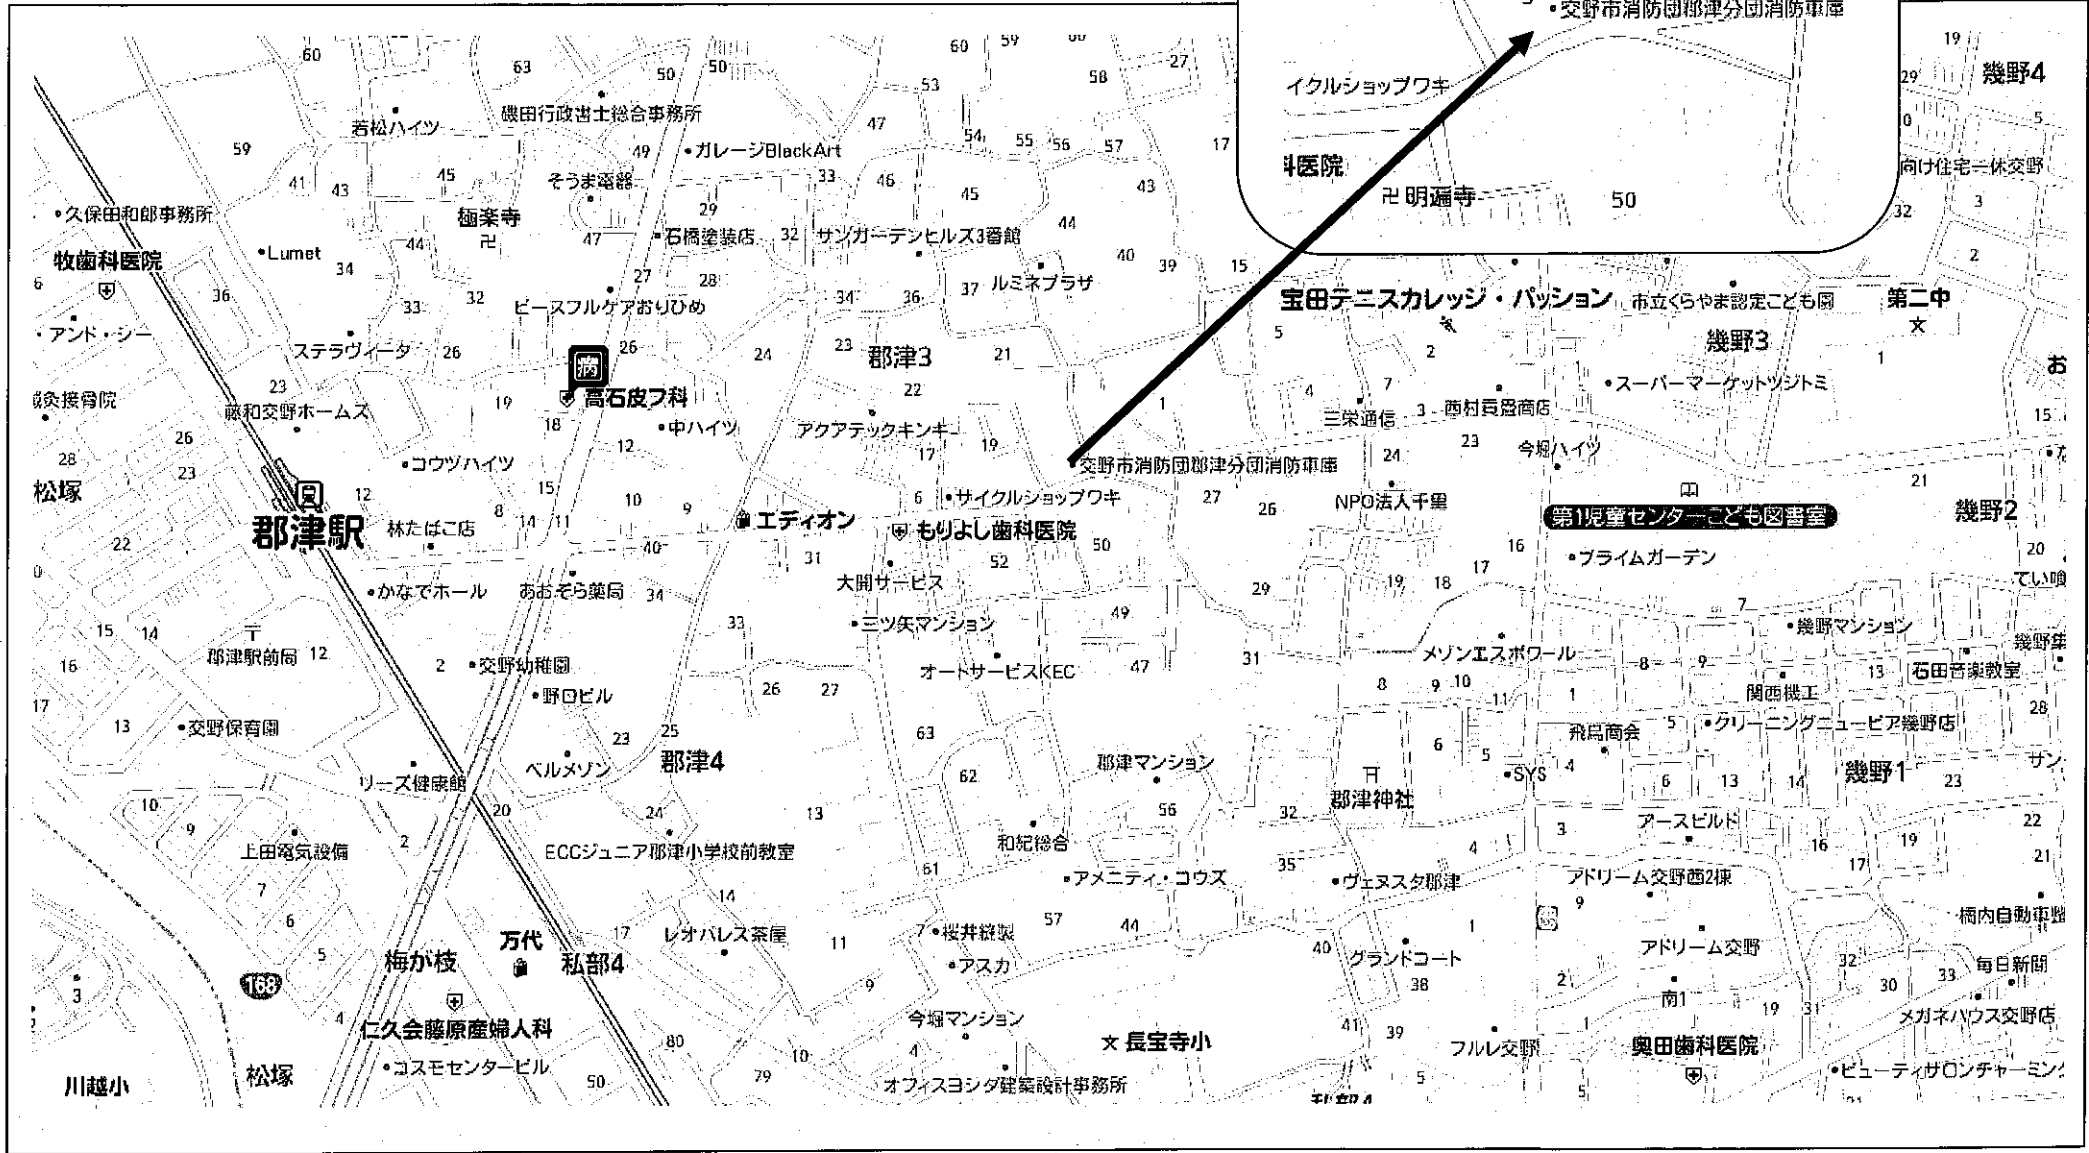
•交野市消防団郡津分団消防車庫
イクルショップワキ
科医院
卍明遍寺
50

60
63
50
50
60
59
53
58
27
19
幾野4
29
若松ハイツ
磯田行政書士総合事務所
47
54
55
56
57
17
59
•ガレージBlackArt
49
向け住宅=休交野
41
43
45
そうま電器
33
46
45
43
32
•久保田和郎事務所
極楽寺
29
44
3
•Lumet
44
47
•石橋塗装店
32
サンガーデンヒルズ3番館
40
39
15
2
牧歯科医院
34
27
28
37
ルミネプラザ
36
33
32
ピースフルケアおりひめ
34
36
宝田テニスカレッジ・パッション
市立くらやま認定こども園
第二中
•アンド・シー
5
ステラヴィータ
26
26
24
23
郡津3
21
2
幾野3
1
お
23
高石皮フ科
22
7
•スーパーマーケットツジトミ
鍼灸接骨院
藤和交野ホームズ
19
18
•中ハイツ
アクアテックキンキ
1
4
三栄通信
3
西村晨盛商店
15
26
12
17
19
23
今堀ハイツ
28
23
•コウヅハイツ
•交野市消防団郡津分団消防車庫
24
21
松塚
12
15
10
9
6
•サイクルショップワキ
27
NPO法人千里
幾野2
郡津駅
林たばこ店
8
14
11
エディオン
もりよし歯科医院
26
第1児童センターこども図書室
22
40
31
50
16
20
0
52
17
•プライムガーデン
•かなでホール
あおぞら薬局
34
大開サービス
29
19
18
ていね
33
•三ツ矢マンション
49
7
•幾野マンション
15
14
郡津駅前局
12
31
メゾンエスポワール
8
9
幾野集
16
2
•交野幼稚園
オートサービスKEC
47
13
石田音楽教室
•野口ビル
26
27
8
9
10
関西機工
17
11
1
28
13
•交野保育園
25
5
•クリーニングニュービア幾野店
23
63
飛鳥商会
郡津4
6
5
サン
ベルメゾン
郡津マンション
•SYS
4
幾野1
リーズ健康館
62
6
13
14
23
10
20
24
13
56
郡津神社
9
32
3
アースビルド
22
上田電気設備
2
和紀総合
4
16
19
ECCジュニア郡津小学校前教室
17
21
35
61
•アメニティ・コウズ
•ヴェヌスタ郡津
アドリーム交野西2棟
7
14
9
6
57
楠内自動車
17
レオパレス茶屋
7
•桜井縫製
44
1
万代
11
アドリーム交野
5
梅が枝
私部4
40
グランドコート
32
毎日新聞
•アスカ
2
33
3
168
38
30
9
南1
19
31
4
仁久会藤原産婦人科
今堀マンション
41
39
メガネハウス交野店
80
4
長宝寺小
フルレ交野
奥田歯科医院
10
•コスモセンタービル
5
川越小
松塚
79
50
オフィスヨシダ建築設計事務所
5
•ビューティサロンチャーミン